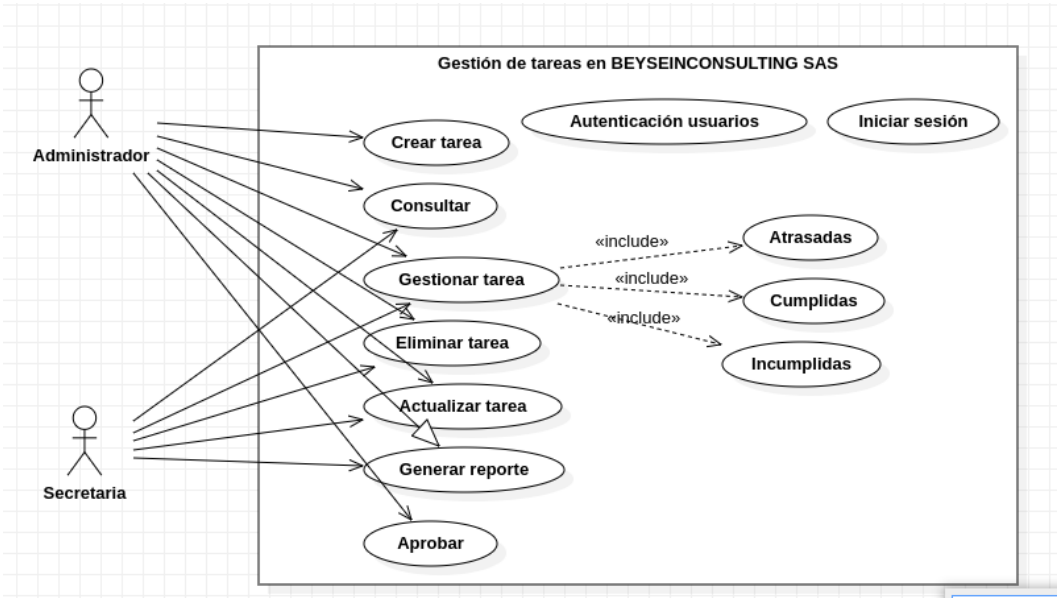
Gestión de tareas en BEYSEINCONSULTING SAS

Administrador

Secretaria

Crear tarea

Autenticación usuarios

Iniciar sesión

Consultar

«include»

Atrasadas

Gestionar tarea

«include»

Cumplidas

«include»

Eliminar tarea

Incumplidas

Actualizar tarea

Generar reporte

Aprobar